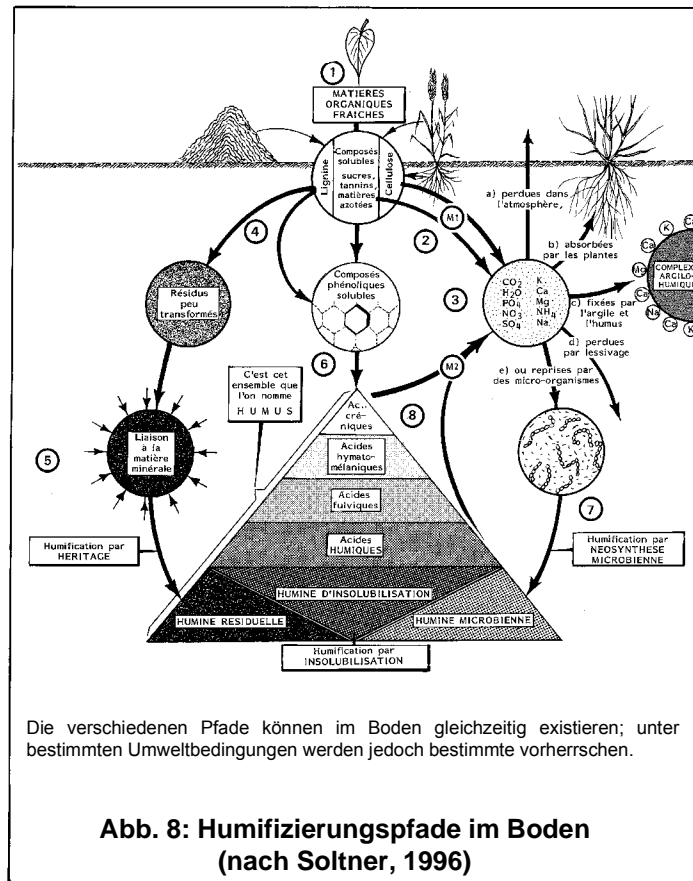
1
MATIERES ORGANIQUES FRAICHES

Composés solubles
Lignine
Cellulose
sucres, tannins, matières azotées

4
2
M1

Résidus peu transformés

Composés phénoliques solubles

3
$CO_2$ $H_2O$ $PO_4$ $NO_3$ $SO_4$
K Ca Mg $NH_4$ Na

a) perdues dans l'atmosphère,
b) absorbées par les plantes
c) fixées par l'argile et l'humus
d) perdues par lessivage
e) ou reprises par des micro-organismes

COMPLEXE ARGILO-HUMIQUE
Ca K Mg Ca Na Ca K

6
M2
8

C'est cet ensemble que l'on nomme HUMUS

5
Liaison à la matière minérale

Ac. cré-niques
Acides hymato-mélaniques
Acides fulviques
Acides HUMIQUES

7

Humification par HERITAGE

Humification par NEOSYNTHESE MICROBIENNE

HUMINE D'INSOLUBILISATION
HUMINE RESIDUELLE
HUMINE MICROBIENNE

Humification par INSOLUBILISATION

Die verschiedenen Pfade können im Boden gleichzeitig existieren; unter bestimmten Umweltbedingungen werden jedoch bestimmte vorherrschen.

Abb. 8: Humifizierungspfade im Boden (nach Soltner, 1996)